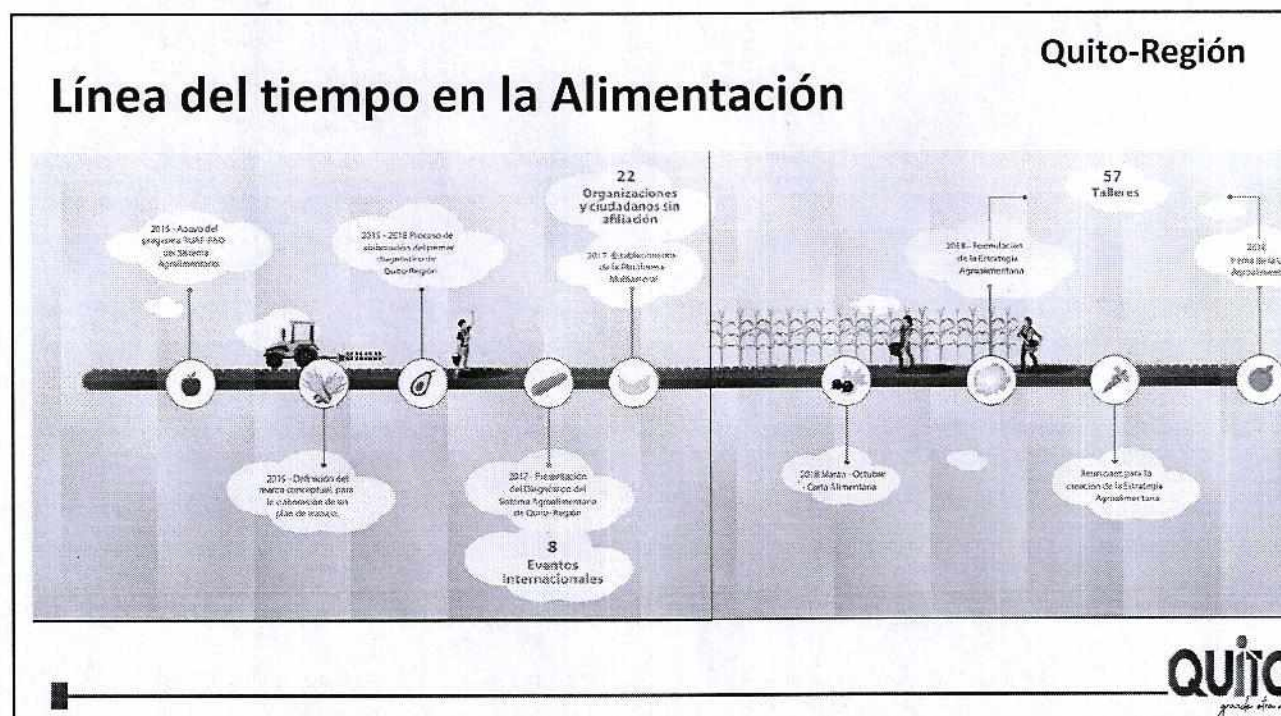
Quito-Región

Línea del tiempo en la Alimentación

2015 - Apoyo del programa RUAF-FAO del Sistema Agroalimentario

2015 - 2018 Proceso de elaboración del primer Diagnóstico de Quito-Región

22
Organizaciones y ciudadanos sin afiliación

2017 - Establecimiento de la Plataforma Multiactoral

2016 - Definición del marco conceptual para la elaboración de un plan de trabajo

2017 - Presentación del Diagnóstico del Sistema Agroalimentario de Quito-Región

8
Eventos Internacionales

57
Talleres

2018 - Formulación de la Estrategia Agroalimentaria

2018 Marzo - Octubre - Carta Alimentaria

Reuniones para la creación de la Estrategia Agroalimentaria

2018
Firma de la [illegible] Agroalimentar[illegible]

QUITO
grande otra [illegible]